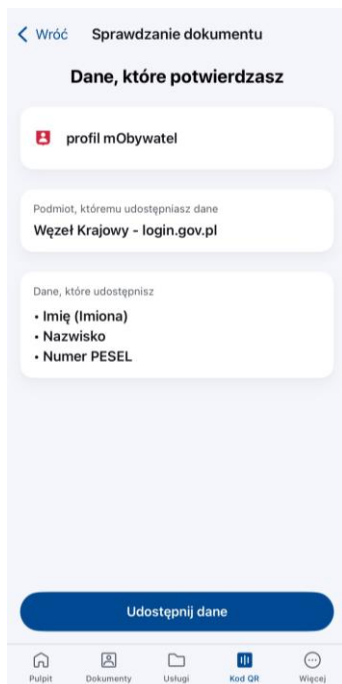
Wróć Sprawdzanie dokumentu

Dane, które potwierdzasz

profil mObywatel

Podmiot, któremu udostępniasz dane

Węzeł Krajowy - login.gov.pl

Dane, które udostępnisz

• Imię (Imiona)
• Nazwisko
• Numer PESEL

Udostępnij dane

Pulpit Dokumenty Usługi Kod QR Więcej